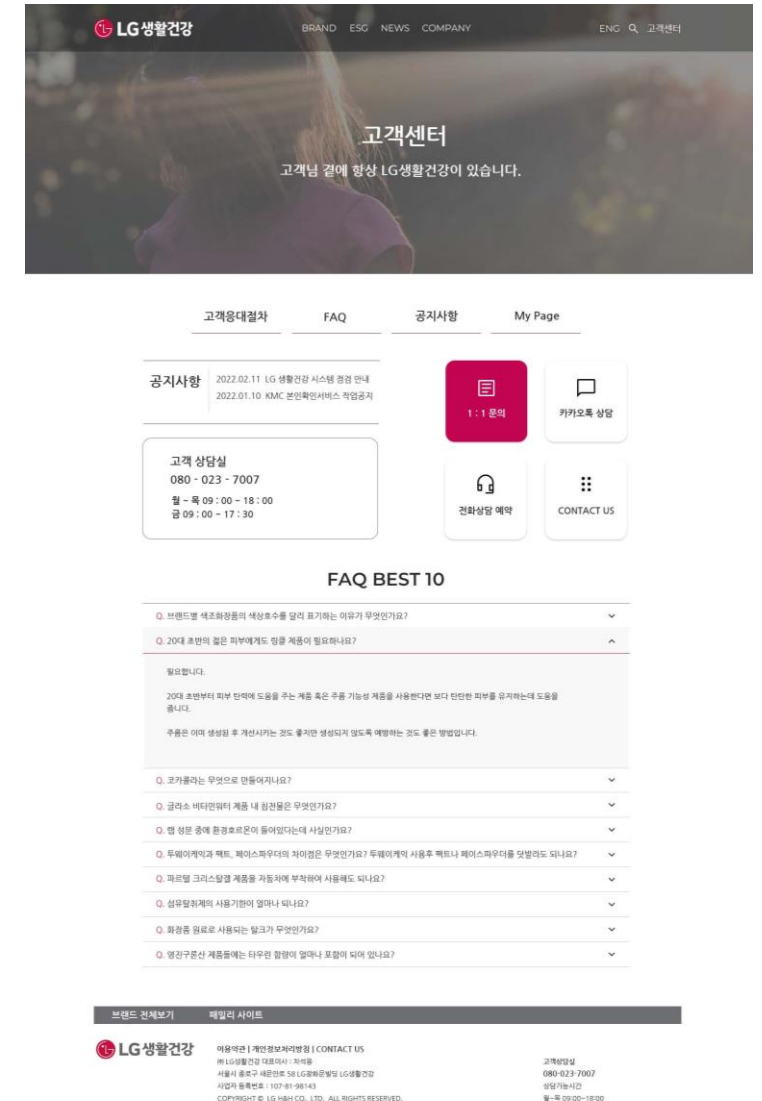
LG생활건강

BRAND ESG NEWS COMPANY

ENG 고객센터

고객센터

고객님 곁에 항상 LG생활건강이 있습니다.

고객응대절차
FAQ
공지사항
My Page

공지사항
2022.02.11 LG 생활건강 시스템 점검 안내
2022.01.10 KMC 본인확인서비스 작업공지

1 : 1 문의
카카오톡 상담

고객 상담실
080 - 023 - 7007
월 ~ 목 09 : 00 ~ 18 : 00
금 09 : 00 ~ 17 : 30

전화상담 예약
CONTACT US

FAQ BEST 10

Q. 브랜드별 색조화장품의 색상호수를 달리 표기하는 이유가 무엇인가요?

Q. 20대 초반의 젊은 피부에게도 링클 제품이 필요하나요?

필요합니다.

20대 초반부터 피부 탄력에 도움을 주는 제품 혹은 주름 기능성 제품을 사용한다면 보다 탄탄한 피부를 유지하는데 도움을 줍니다.

주름은 이미 생성된 후 개선시키는 것도 좋지만 생성되지 않도록 예방하는 것도 좋은 방법입니다.

Q. 코카콜라는 무엇으로 만들어지나요?

Q. 글라소 비타민워터 제품 내 침전물은 무엇인가요?

Q. 랩 성분 중에 환경호르몬이 들어있다는데 사실인가요?

Q. 투웨이케익과 팩트, 페이스파우더의 차이점은 무엇인가요? 투웨이케익 사용후 팩트나 페이스파우더를 덧발라도 되나요?

Q. 파르팔 크리스탈겔 제품을 자동차에 부착하여 사용해도 되나요?

Q. 섬유탈취제의 사용기한이 얼마나 되나요?

Q. 화장품 원료로 사용되는 탈크가 무엇인가요?

Q. 명진구룡산 제품들에는 타우린 함량이 얼마나 포함이 되어 있나요?

브랜드 전체보기
패밀리 사이트

LG생활건강

이용약관 | 개인정보처리방침 | CONTACT US
(주) LG생활건강 대표이사 : 차석용
서울시 종로구 새문안로 58 LG광화문빌딩 LG생활건강
사업자 등록번호 : 107-81-98143
COPYRIGHT © LG H&H CO., LTD. ALL RIGHTS RESERVED.

고객상담실
080-023-7007
상담가능시간
월~목 09:00~18:00